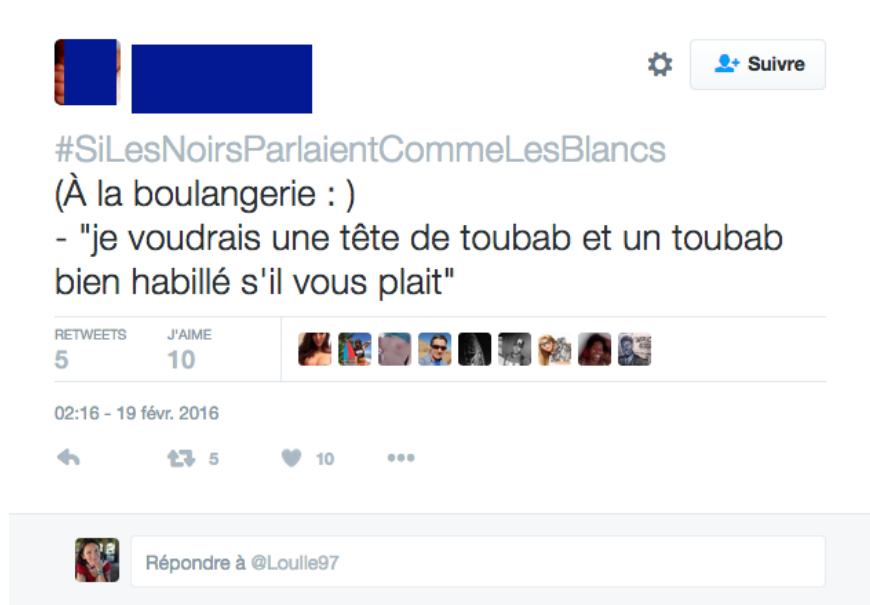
Suivre

#SiLesNoirsParlaientCommeLesBlancs
(À la boulangerie : )
- "je voudrais une tête de toubab et un toubab bien habillé s'il vous plait"

RETWEETS
5

J'AIME
10

02:16 - 19 févr. 2016

5

10

Répondre à @Loulle97